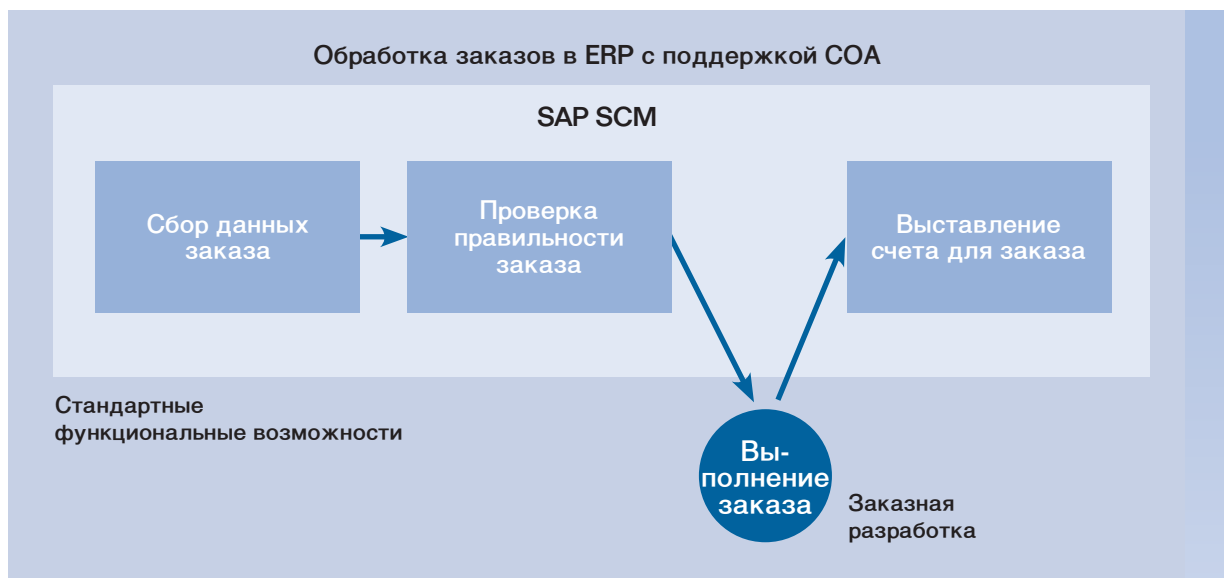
Обработка заказов в ERP с поддержкой СОА

SAP SCM

Сбор данных заказа

Проверка правильности заказа

Выставление счета для заказа

Стандартные функциональные возможности

Выполнение заказа

Заказная разработка